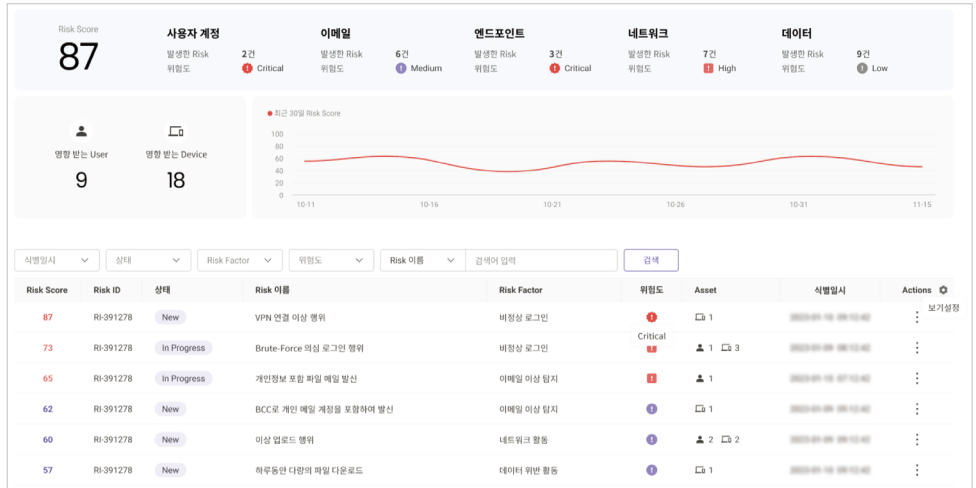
Risk Score
87

사용자 계정
발생한 Risk 2건
위험도 Critical

이메일
발생한 Risk 6건
위험도 Medium

엔드포인트
발생한 Risk 3건
위험도 Critical

네트워크
발생한 Risk 7건
위험도 High

데이터
발생한 Risk 9건
위험도 Low

영향 받는 User
9

영향 받는 Device
18

최근 30일 Risk Score
100
80
60
40
20
0
10-11 10-16 10-21 10-26 10-31 11-15

식별일시
상태
Risk Factor
위험도
Risk 이름
검색어 입력
검색

| Risk Score | Risk ID | 상태 | Risk 이름 | Risk Factor | 위험도 | Asset | 식별일시 | Actions |
|---|---|---|---|---|---|---|---|---|
| 87 | RI-391278 | New | VPN 연결 이상 행위 | 비정상 로그인 | | 1 | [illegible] | 보기설정 |
| 73 | RI-391278 | In Progress | Brute-Force 의심 로그인 행위 | 비정상 로그인 | Critical | 1 3 | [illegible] | |
| 65 | RI-391278 | In Progress | 개인정보 포함 파일 메일 발신 | 이메일 이상 탐지 | | 1 | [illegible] | |
| 62 | RI-391278 | New | BCC로 개인 메일 계정을 포함하여 발신 | 이메일 이상 탐지 | | 1 | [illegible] | |
| 60 | RI-391278 | New | 이상 업로드 행위 | 네트워크 활동 | | 2 2 | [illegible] | |
| 57 | RI-391278 | New | 하루동안 다량의 파일 다운로드 | 데이터 위반 활동 | | 1 | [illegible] | |